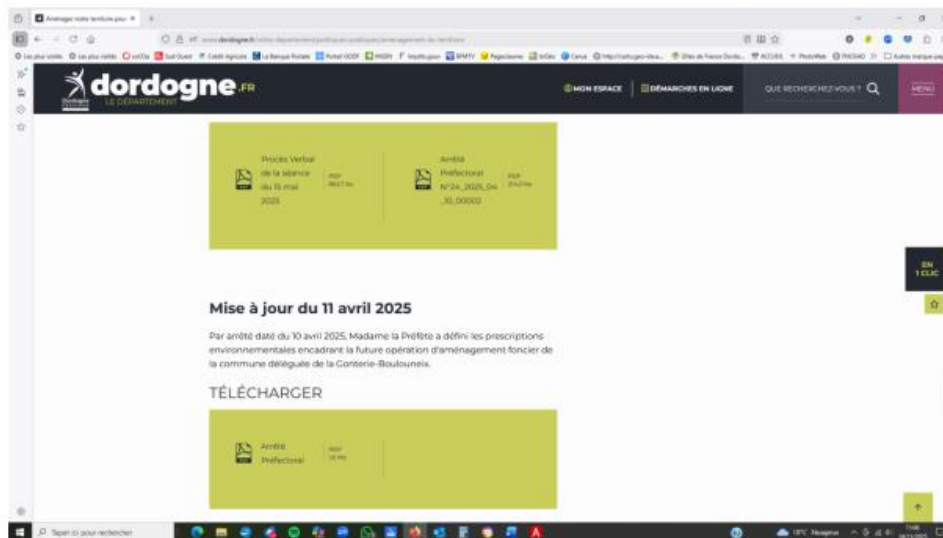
Aménager votre territoire pour

dordogne.FR
LE DÉPARTEMENT

MON ESPACE
DÉMARCHES EN LIGNE
QUE RECHERCHEZ-VOUS ?
MENU

Procès Verbal de la séance du 15 mai 2025
PDF

Arrêté Préfectoral N°24_2025_04_10_00002
PDF

EN 1 CLIC

Mise à jour du 11 avril 2025

Par arrêté daté du 10 avril 2025, Madame la Préfète a défini les prescriptions environnementales encadrant la future opération d'aménagement foncier de la commune déléguée de la Gonterie-Boulouneix.

TÉLÉCHARGER

Arrêté Préfectoral
PDF

Taper ici pour rechercher